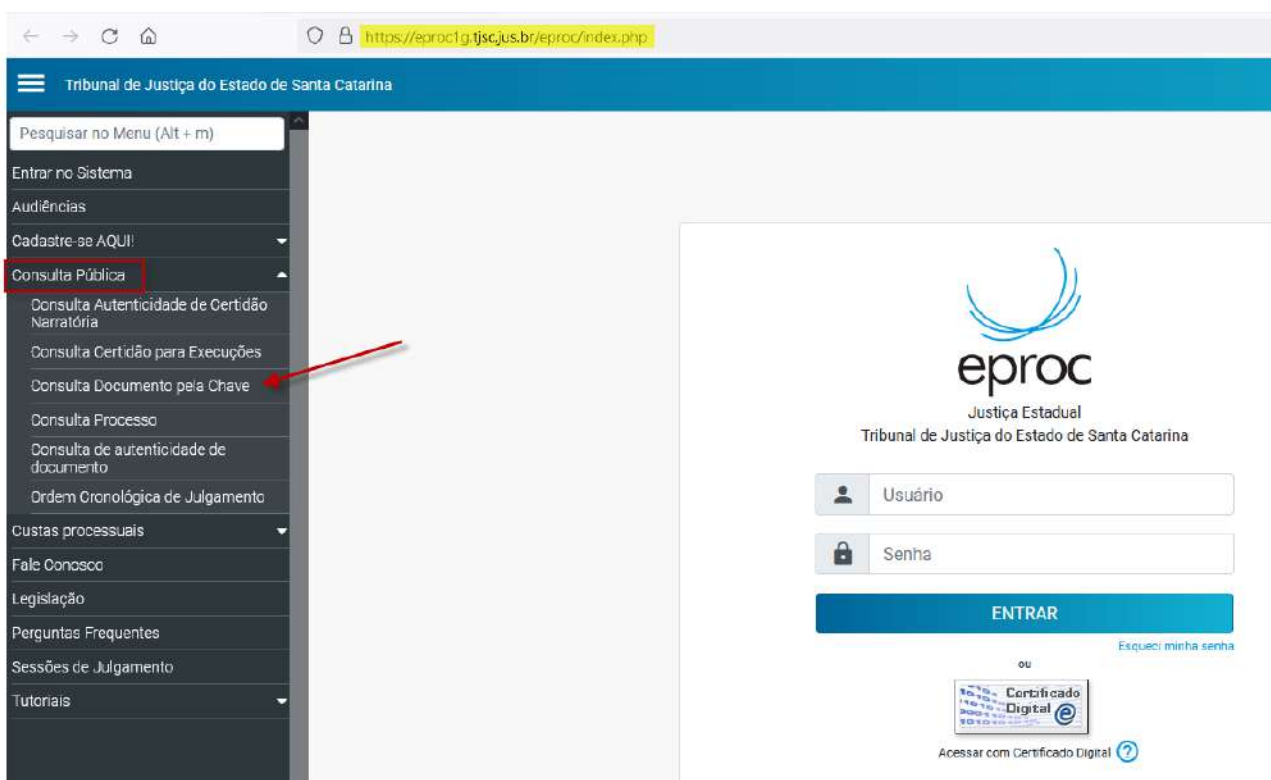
https://eproc1g.tjsc.jus.br/eproc/index.php

Tribunal de Justiça do Estado de Santa Catarina

Pesquisar no Menu (Alt + m)
Entrar no Sistema
Audiências
Cadastre-se AQUI!
Consulta Pública
Consulta Autenticidade de Certidão Narratória
Consulta Certidão para Execuções
Consulta Documento pela Chave
Consulta Processo
Consulta de autenticidade de documento
Ordem Cronológica de Julgamento
Custas processuais
Fale Conosco
Legislação
Perguntas Frequentes
Sessões de Julgamento
Tutoriais

eproc
Justiça Estadual
Tribunal de Justiça do Estado de Santa Catarina

Usuário
Senha
ENTRAR
Esqueci minha senha
ou
Certificado Digital
Acessar com Certificado Digital